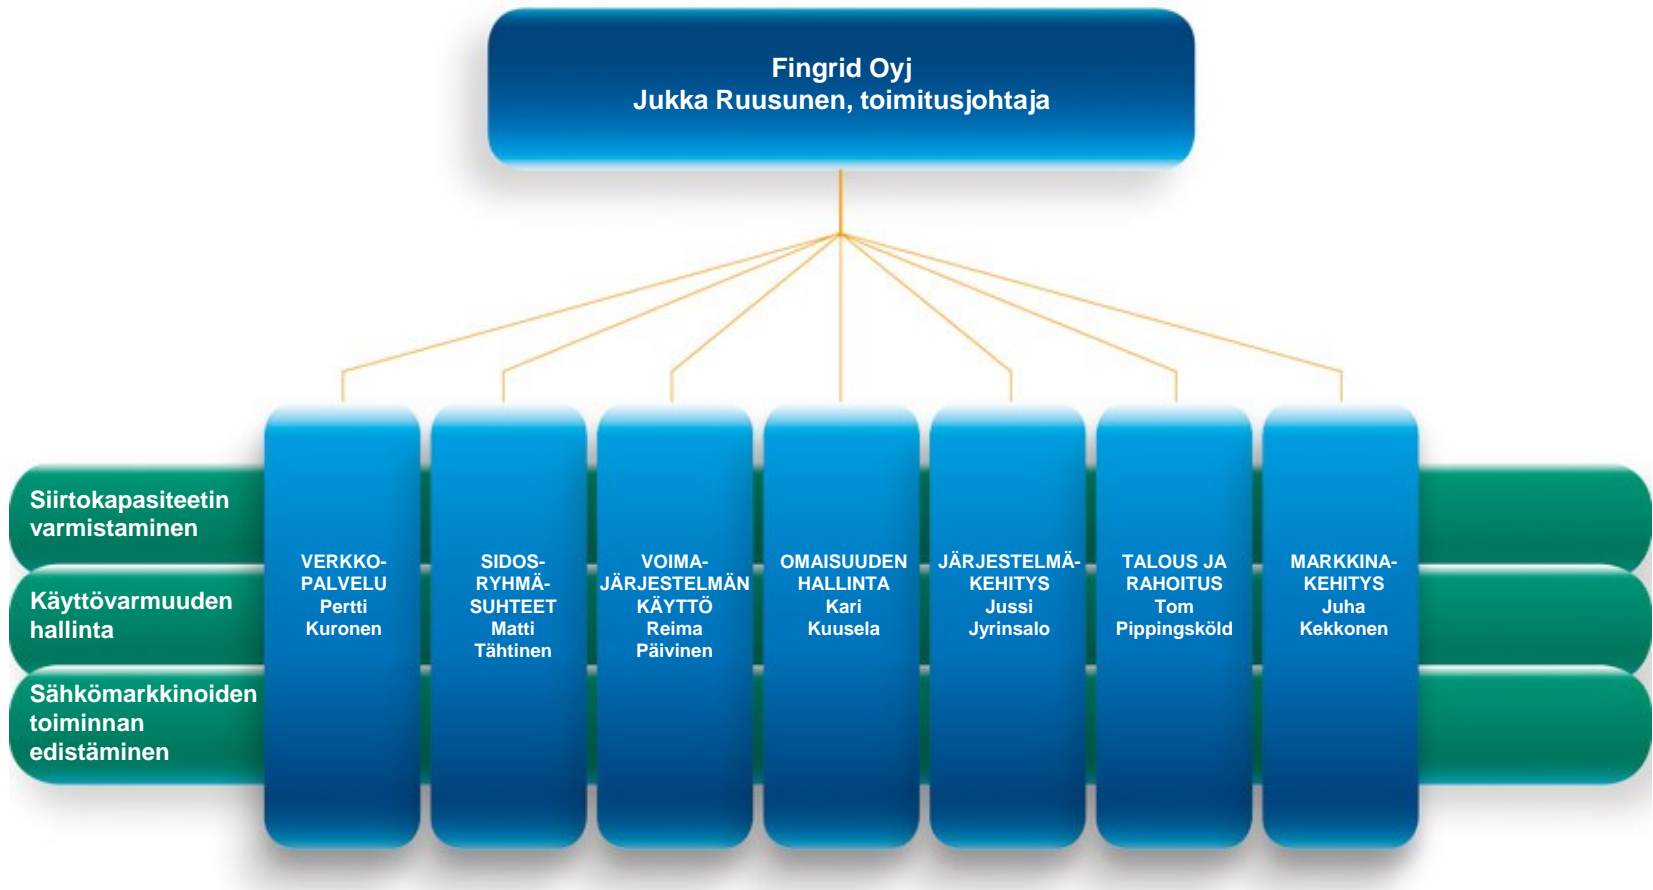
Fingrid Oyj
Jukka Ruusunen, toimitusjohtaja

Siirtokapasiteetin varmistaminen

Käyttövarmuuden hallinta

Sähkömarkkinoiden toiminnan edistäminen

VERKKOPALVELU
Pertti Kuronen

SIDOSRYHMÄSUHTEET
Matti Tähtinen

VOIMAJÄRJESTELMÄN KÄYTTÖ
Reima Päivinen

OMAISUUDEN HALLINTA
Kari Kuusela

JÄRJESTELMÄKEHITYS
Jussi Jyrinsalo

TALOUS JA RAHOITUS
Tom Pippingsköld

MARKKINAKEHITYS
Juha Kekkonen